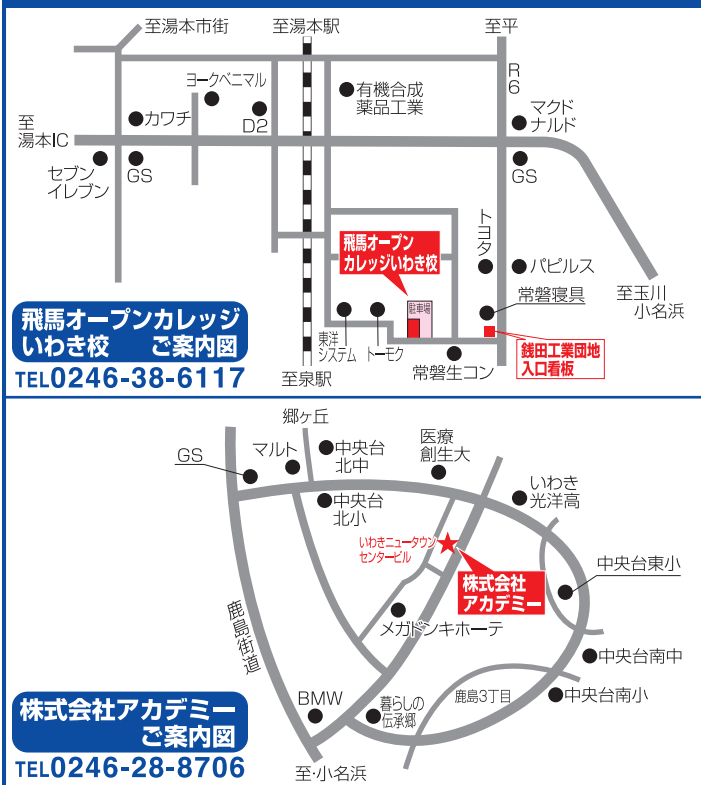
至湯本市街
至湯本駅
至平
R6
ヨークベニマル
有機合成薬品工業
マクドナルド
至湯本IC
カワチ
D2
セブンイレブン
GS
GS
トヨタ
飛馬オープンカレッジいわき校
パピルス
駐車場
常磐寝具
至玉川小名浜
東洋システム
トーモク
常磐生コン
銭田工業団地入口看板
飛馬オープンカレッジいわき校 ご案内図
TEL0246-38-6117
至泉駅

郷ヶ丘
GS
マルト
中央台北中
医療創生大
いわき光洋高
中央台北小
いわきニュータウンセンタービル
株式会社アカデミー
中央台東小
鹿島街道
メガドンキホーテ
中央台南中
BMW
暮らしの伝承郷
鹿島3丁目
中央台南小
株式会社アカデミー ご案内図
TEL0246-28-8706
至小名浜